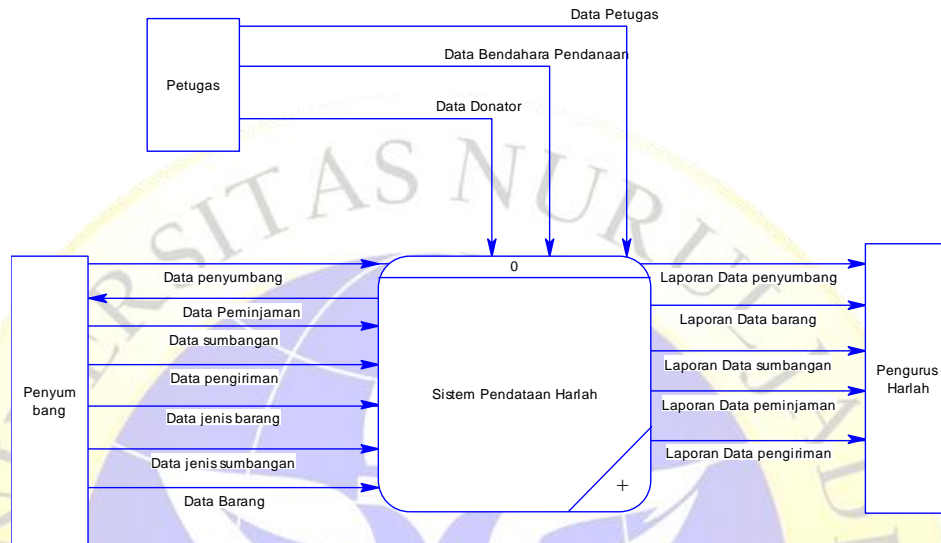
Data Petugas

Petugas

Data Bendahara Pendanaan

Data Donator

ERSITAS NURU

0

Penyum bang

Data penyumbang

Data Peminjaman

Data sumbangan

Data pengiriman

Data jenis barang

Data jenis sumbangan

Data Barang

Sistem Pendataan Harlah

+

Laporan Data penyumbang

Laporan Data barang

Laporan Data sumbangan

Laporan Data peminjaman

Laporan Data pengiriman

Pengurus Harlah